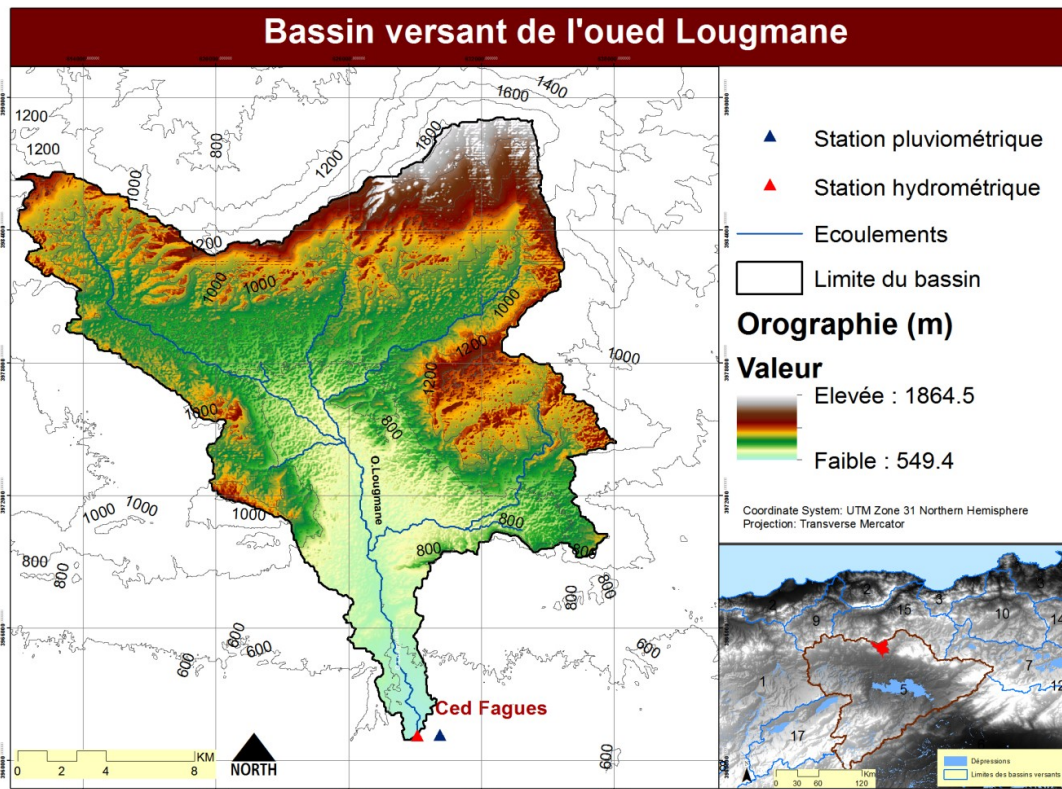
Bassin versant de l'oued Lougmane

1200
1200
1600
1400
1800
1200
1200
1000
1000
1000
1200
1200
1000
1000
800
O.Lougmane
1000 1000
1000
800
800
800
800
800
800
600
600
600
600
600
Ced Fagues
0 2 4 8 KM
NORTH

Station pluviométrique
Station hydrométrique
Ecoulements
Limite du bassin
Orographie (m)
Valeur
Elevée : 1864.5
Faible : 549.4

Coordinate System: UTM Zone 31 Northern Hemisphere
Projection: Transverse Mercator

2
3
15
10
14
9
4
1
5
7
12
17
0 30 60 120 Km
Dépressions
Limites des bassins versants